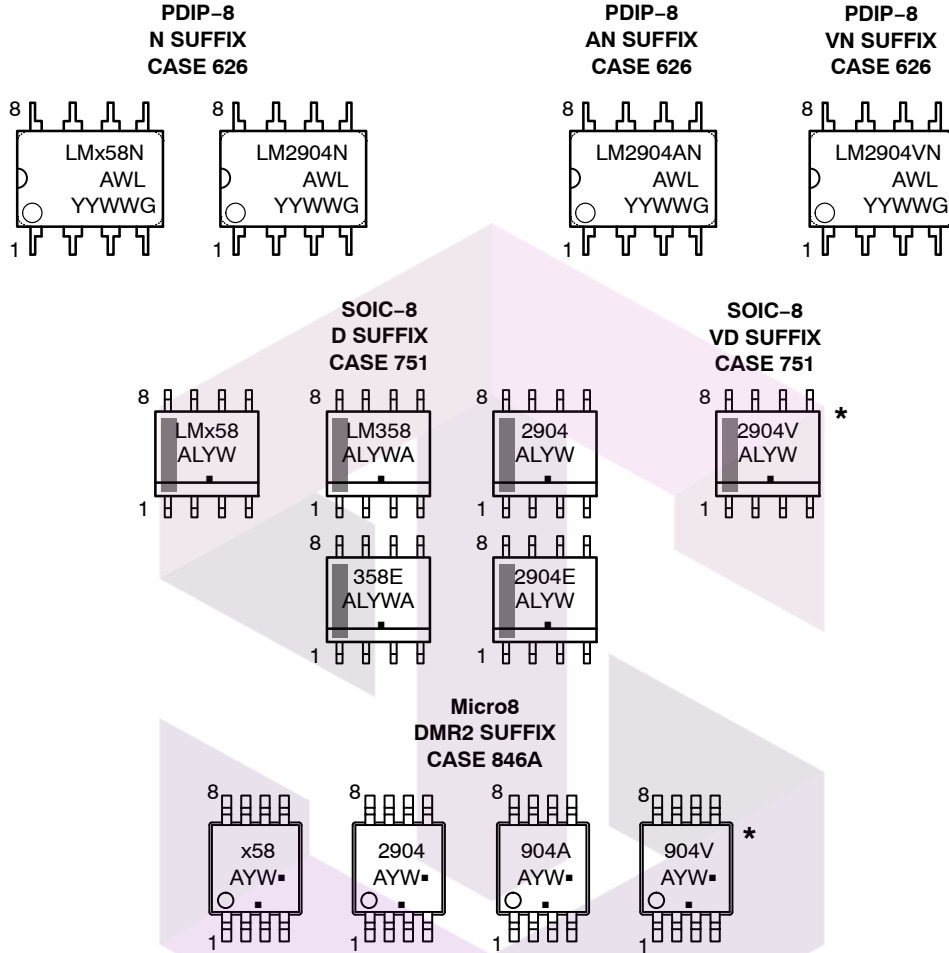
PDIP−8
N SUFFIX
CASE 626

PDIP−8
AN SUFFIX
CASE 626

PDIP−8
VN SUFFIX
CASE 626

8
LMx58N
AWL
YYWWG
1

8
LM2904N
AWL
YYWWG
1

8
LM2904AN
AWL
YYWWG
1

8
LM2904VN
AWL
YYWWG
1

SOIC−8
D SUFFIX
CASE 751

SOIC−8
VD SUFFIX
CASE 751

8
LMx58
ALYW
1

8
LM358
ALYWA
1

8
2904
ALYW
1

8
2904V
ALYW
1
*

8
358E
ALYWA
1

8
2904E
ALYW
1

Micro8
DMR2 SUFFIX
CASE 846A

8
x58
AYW▪
1

8
2904
AYW▪
1

8
904A
AYW▪
1

8
904V
AYW▪
1
*